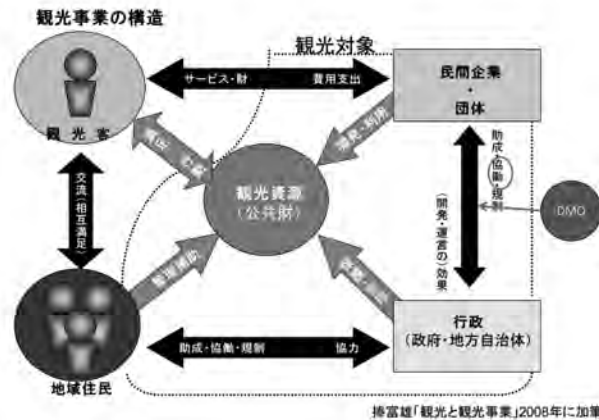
観光事業の構造

観光対象

観光客

サービス・財

費用支出

民間企業
・
団体

満足 評価

活用・利用

交流（相互満足）

観光資源
（公共財）

助成・協働・規制

（開発・運営の）効果

DMO

地域住民

整備・保全

整備・保全

行政
（政府・地方自治体）

助成・協働・規制

協力

捧富雄「観光と観光事業」2008年に加筆